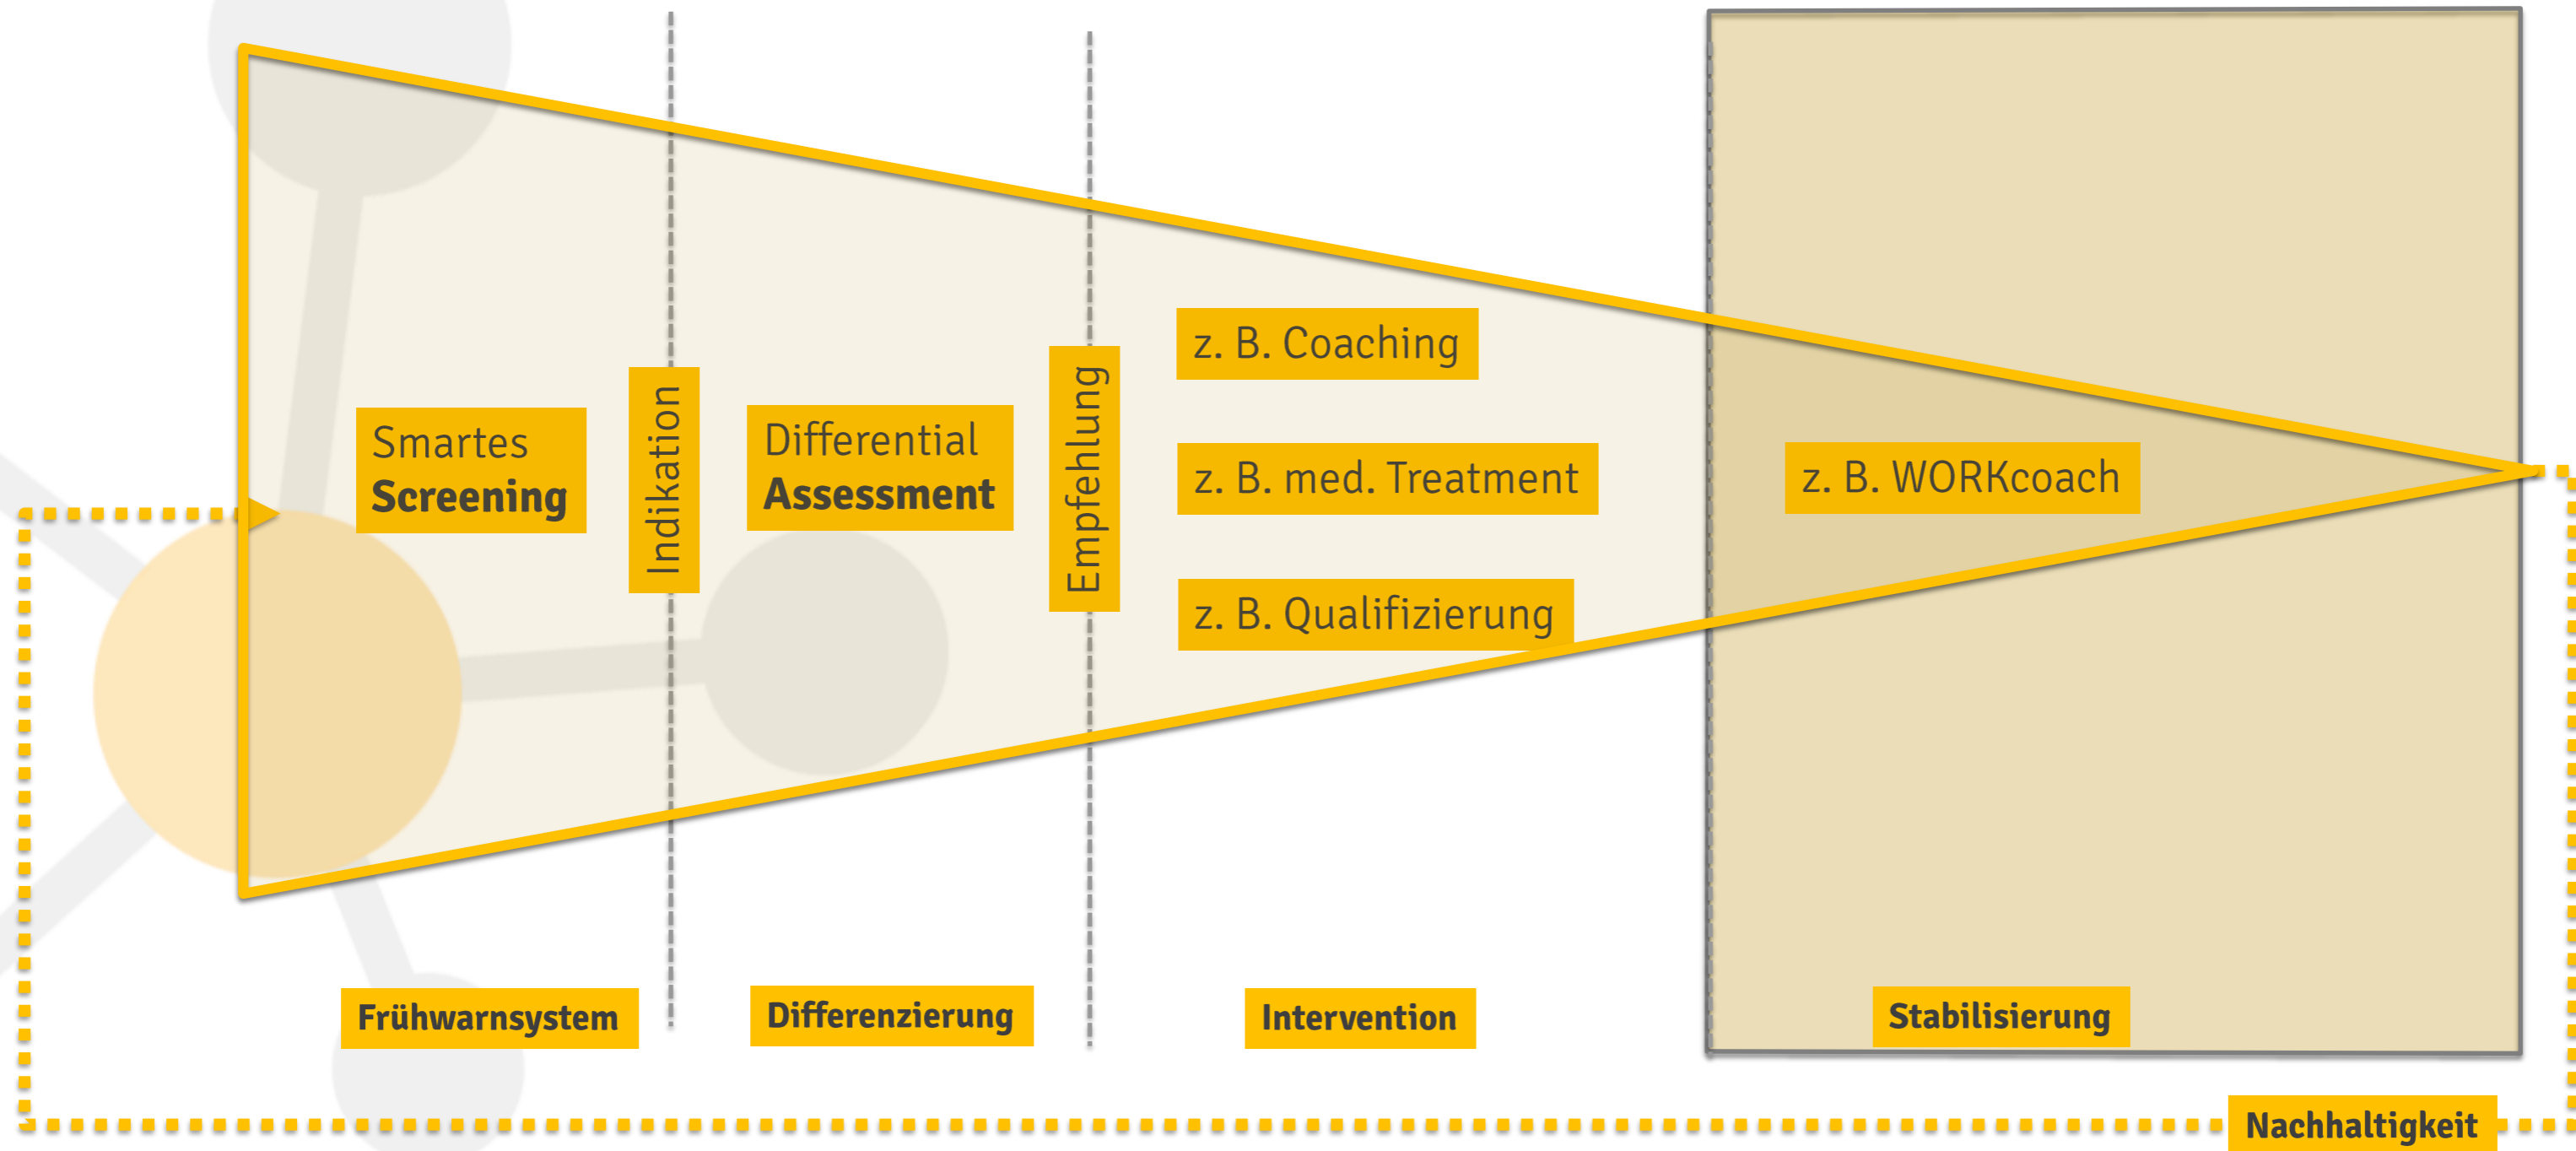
Smartes Screening

Indikation

Differential Assessment

Empfehlung

z. B. Coaching

z. B. med. Treatment

z. B. Qualifizierung

z. B. WORKcoach

Frühwarnsystem

Differenzierung

Intervention

Stabilisierung

Nachhaltigkeit